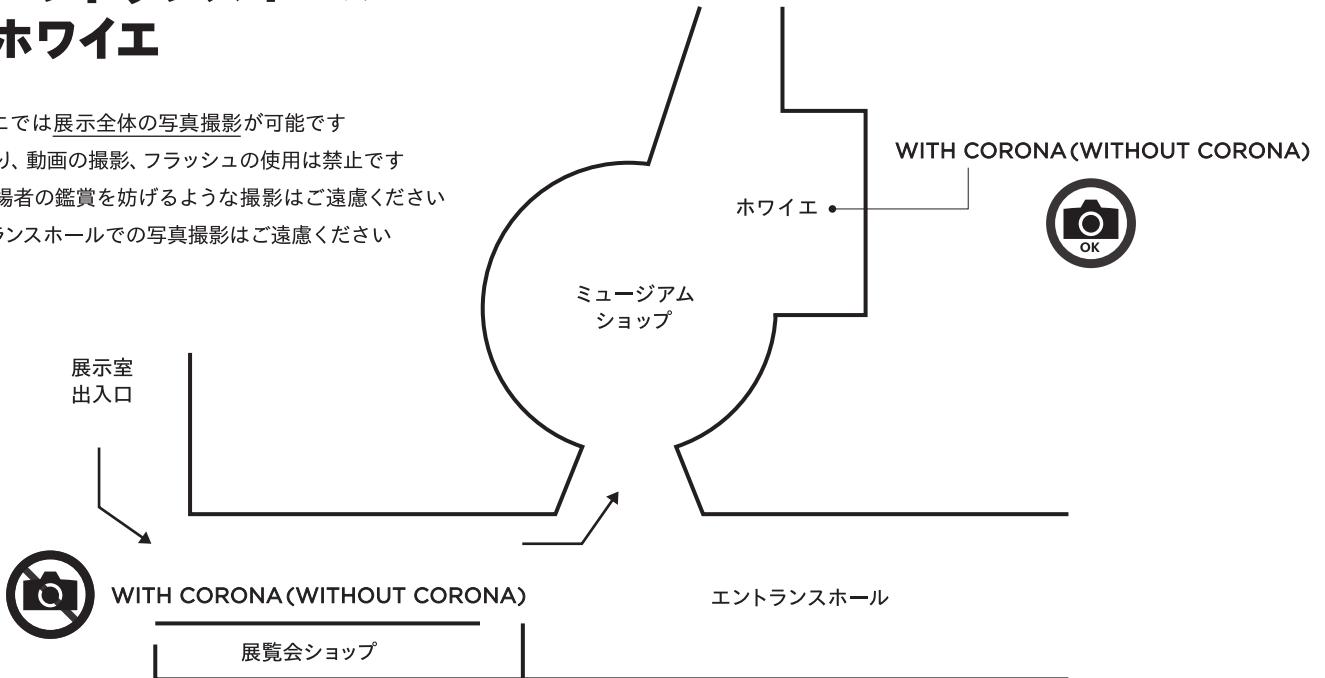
ホワイエ

こでは展示全体の写真撮影が可能です
り、動画の撮影、フラッシュの使用は禁止です
場者の鑑賞を妨げるような撮影はご遠慮ください
ランスホールでの写真撮影はご遠慮ください

WITH CORONA (WITHOUT CORONA)

OK

ホワイエ

ミュージアム
ショップ

展示室
出入口

WITH CORONA (WITHOUT CORONA)

エントランスホール

展覧会ショップ